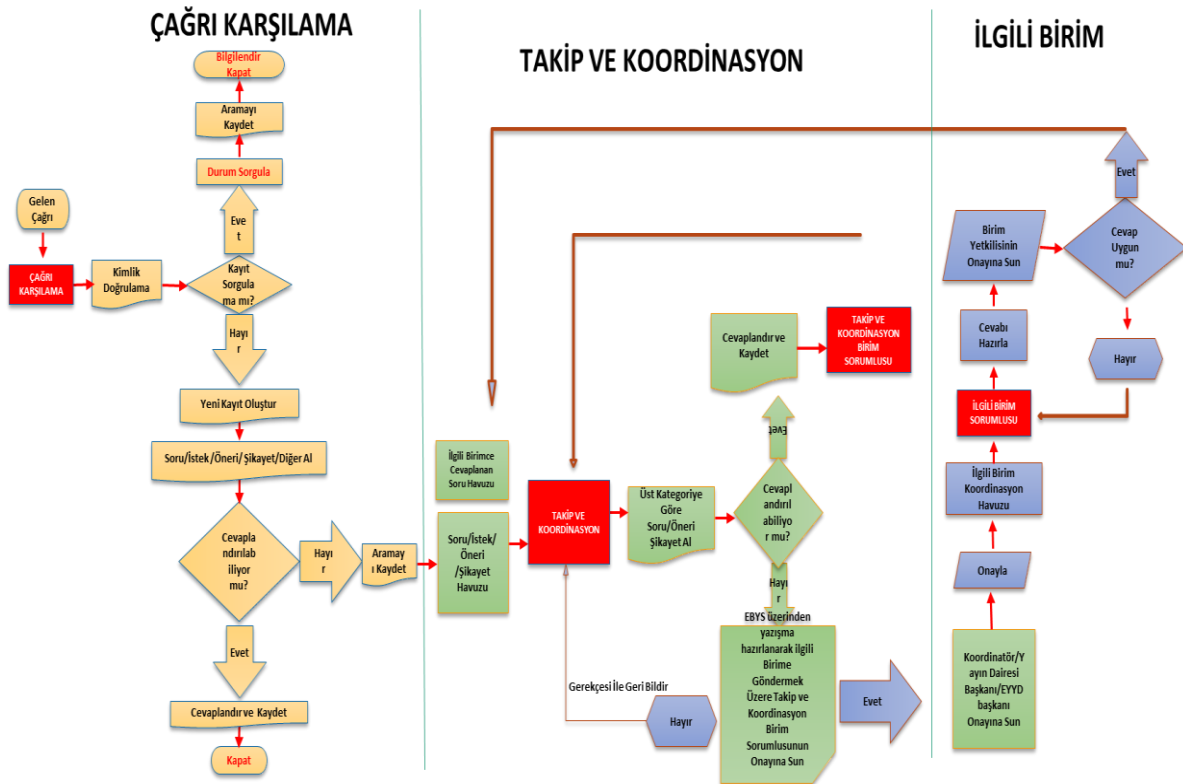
ÇAĞRI KARŞILAMA

Bilgilendir Kapat

Aramayı Kaydet

Durum Sorgula

Evet

Gelen Çağrı

ÇAĞRI KARŞILAMA

Kimlik Doğrulama

Kayıt Sorgulama mı?

Hayır

Yeni Kayıt Oluştur

Soru/İstek/Öneri/ Şikayet/Diğer Al

Cevaplandırılabiliyor mu?

Hayır

Aramayı Kaydet

Evet

Cevaplandır ve Kaydet

Kapat

TAKİP VE KOORDİNASYON

İlgili Birimce Cevaplanan Soru Havuzu

Soru/İstek/Öneri/Şikayet Havuzu

TAKİP VE KOORDİNASYON

Üst Kategoriye Göre Soru/Öneri Şikayet Al

Cevaplandırılabiliyor mu?

Evet

Cevaplandır ve Kaydet

TAKİP VE KOORDİNASYON BİRİM SORUMLUSU

Hayır

EBYS üzerinden yazışma hazırlanarak ilgili Birime Göndermek Üzere Takip ve Koordinasyon Birim Sorumlusunun Onayına Sun

Gerekçesi İle Geri Bildir

Hayır

Evet

İLGİLİ BİRİM

Evet

Birim Yetkilisinin Onayına Sun

Cevap Uygun mu?

Cevabı Hazırla

Hayır

İLGİLİ BİRİM SORUMLUSU

İlgili Birim Koordinasyon Havuzu

Onayla

Koordinatör/Yayın Dairesi Başkanı/EYYD başkanı Onayına Sun